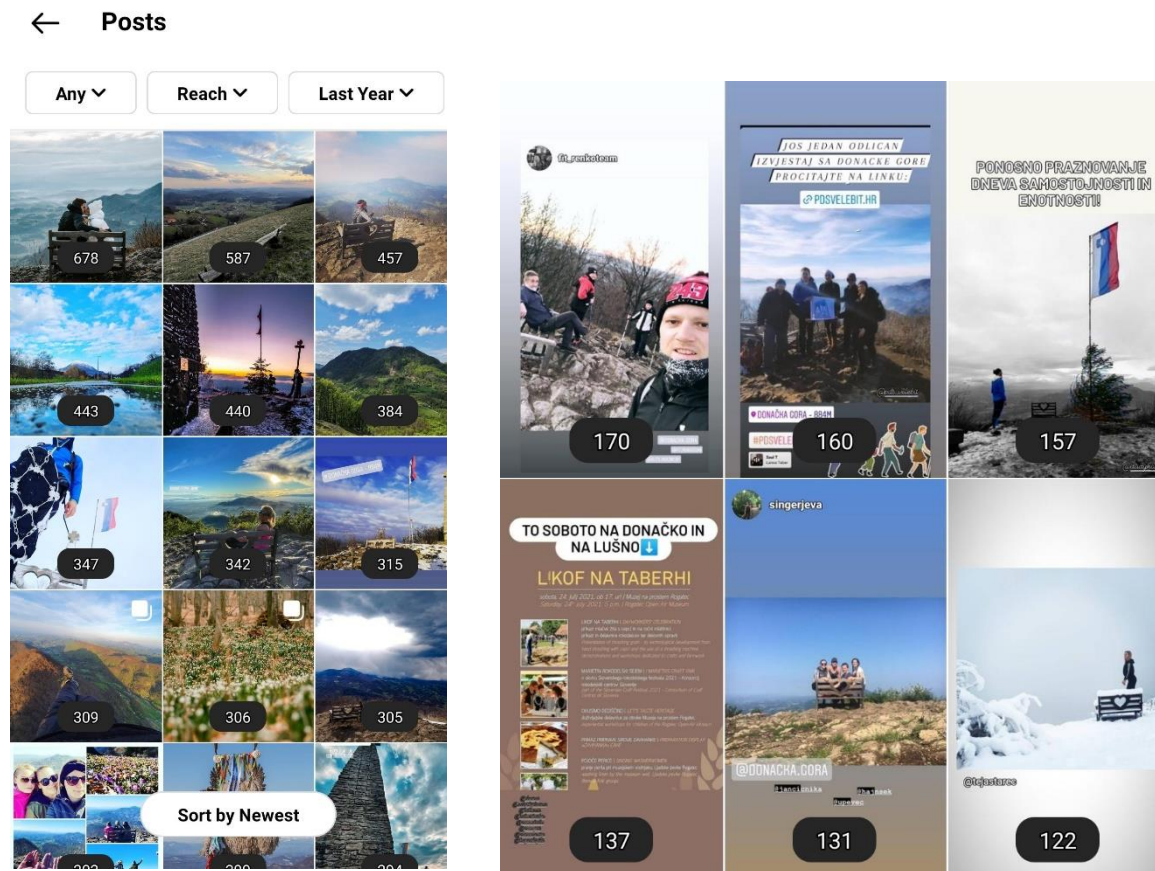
← Posts

Any ⌄ Reach ⌄ Last Year ⌄

678 587 457

443 440 384

347 342 315

309 306 305

Sort by Newest

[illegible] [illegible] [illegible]

fit_renkoteam

170

JOS JEDAN ODLICAN IZVJESTAJ SA DONACKE GORE PROCITAJTE NA LINKU:

PDSVELEBIT.HR

DONAČKA GORA - 884M

#PDSVELEBIT

160

PONOSNO PRAZNOVANJE DNEVA SAMOSTOJNOSTI IN ENOTNOSTI!

157

TO SOBOTO NA DONAČKO IN NA LUŠNO⬇️

LIKOF NA TABERHI

sobota, 24. julij 2021, ob 17. uri | Muzej na prostem Rogatec
Saturday, 24th July 2021, 5 pm | Rogatec Open Air Museum

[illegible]

137

singerjeva

@DONACKA.GORA

131

@tejastarec

122